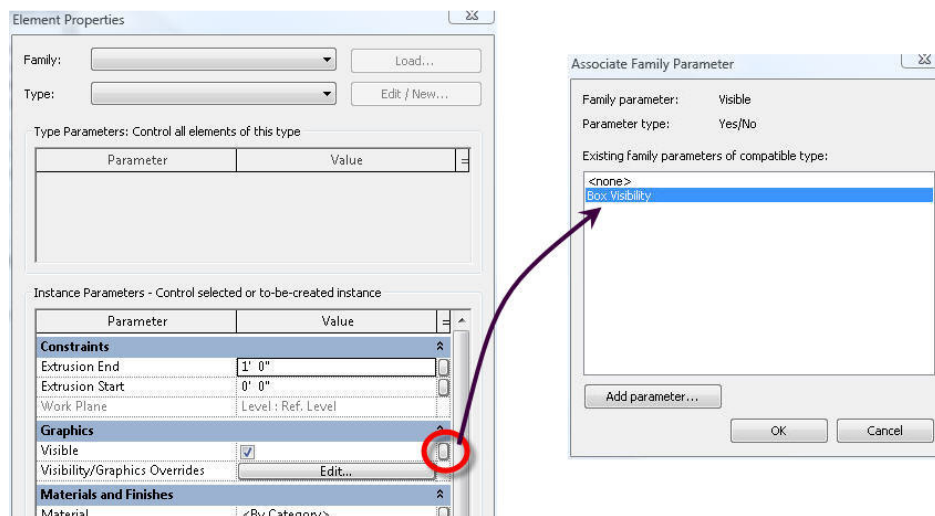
Element Properties

Family:
Load...

Type:
Edit / New...

Type Parameters: Control all elements of this type

| Parameter | Value |
|---|---|

Instance Parameters - Control selected or to-be-created instance

| Parameter | Value |
|---|---|
| **Constraints** | |
| Extrusion End | 1' 0" |
| Extrusion Start | 0' 0" |
| Work Plane | Level : Ref. Level |
| **Graphics** | |
| Visible | ✓ |
| Visibility/Graphics Overrides | Edit... |
| **Materials and Finishes** | |
| Material | <By Category> |

Associate Family Parameter

Family parameter: Visible

Parameter type: Yes/No

Existing family parameters of compatible type:

<none>
Box Visibility

Add parameter...

OK

Cancel